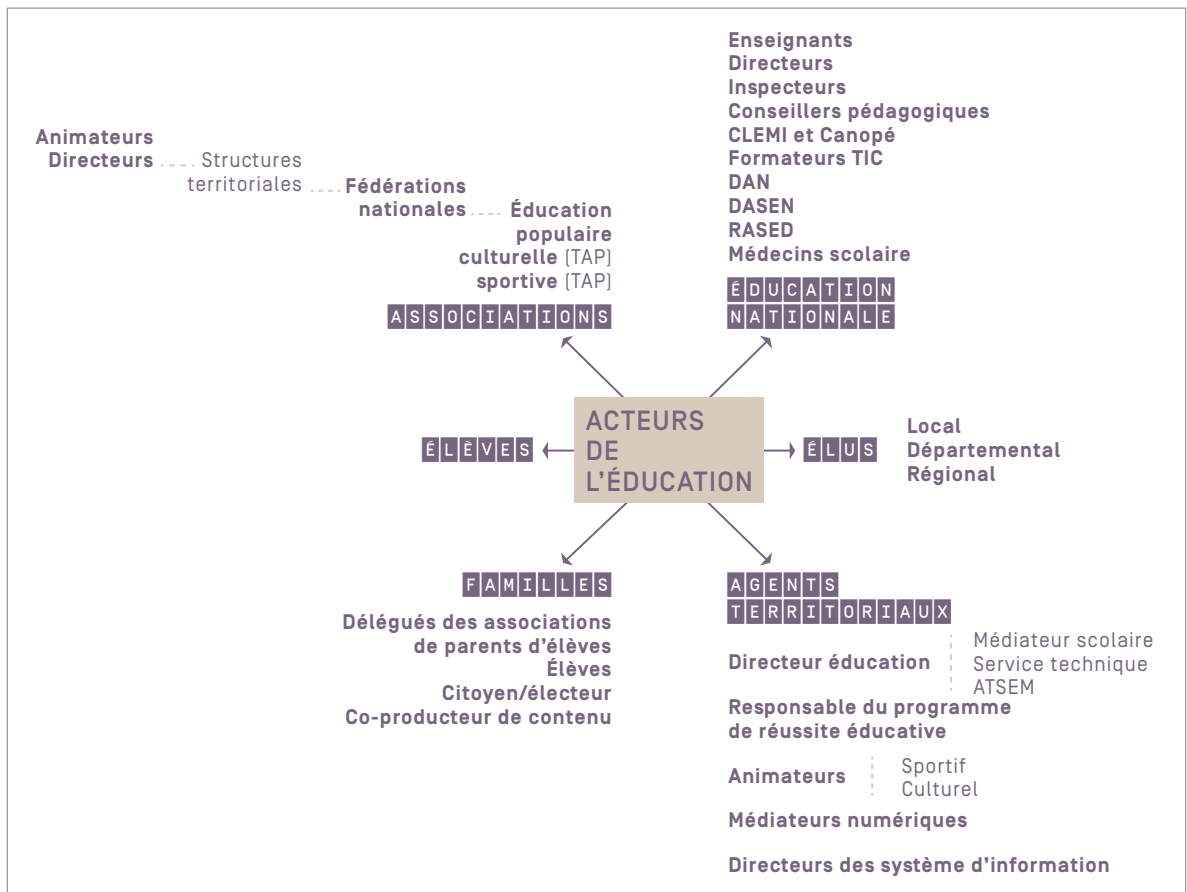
Animateurs
Directeurs Structures territoriales Fédérations nationales Éducation populaire culturelle (TAP) sportive (TAP)

ASSOCIATIONS

Enseignants
Directeurs
Inspecteurs
Conseillers pédagogiques
CLEMI et Canopé
Formateurs TIC
DAN
DASEN
RASED
Médecins scolaire

ÉDUCATION NATIONALE

ACTEURS DE L'ÉDUCATION

ÉLÈVES

ÉLUS

Local
Départemental
Régional

FAMILLES

Délégués des associations de parents d'élèves
Élèves
Citoyen/électeur
Co-producteur de contenu

AGENTS TERRITORIAUX

Directeur éducation
Médiateur scolaire
Service technique
ATSEM

Responsable du programme de réussite éducative

Animateurs
Sportif
Culturel

Médiateurs numériques

Directeurs des système d'information